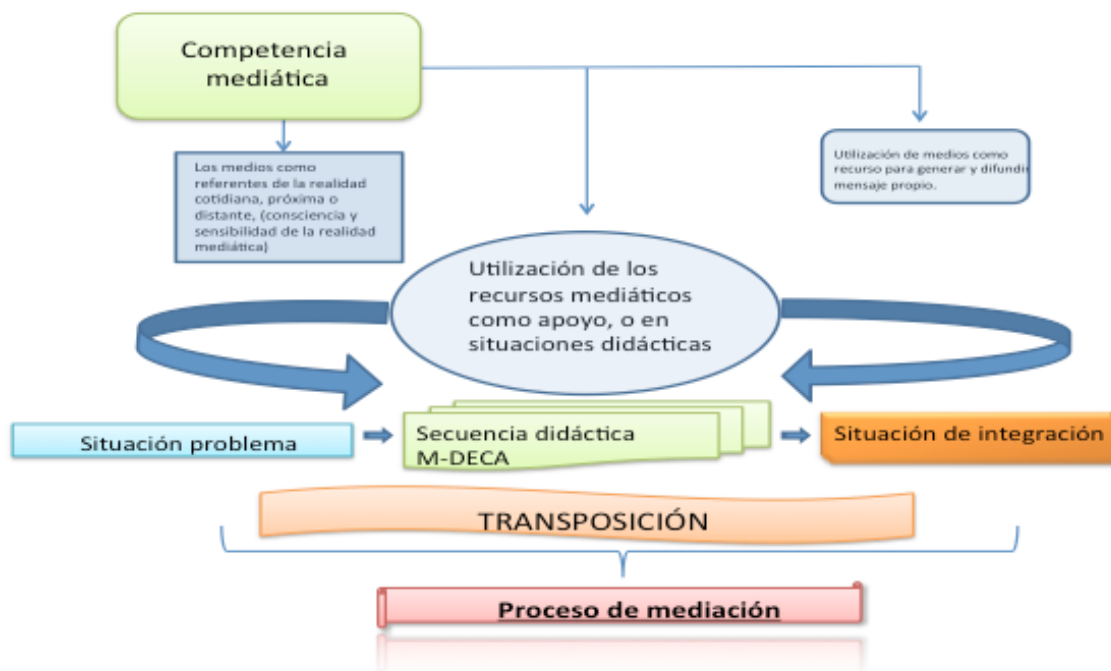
Competencia mediática

Los medios como referentes de la realidad cotidiana, próxima o distante, (consciencia y sensibilidad de la realidad mediática)

Utilización de medios como recurso para generar y difundir mensaje propio.

Utilización de los recursos mediáticos como apoyo, o en situaciones didácticas

Situación problema

Secuencia didáctica M-DECA

Situación de integración

TRANSPOSICIÓN

Proceso de mediación